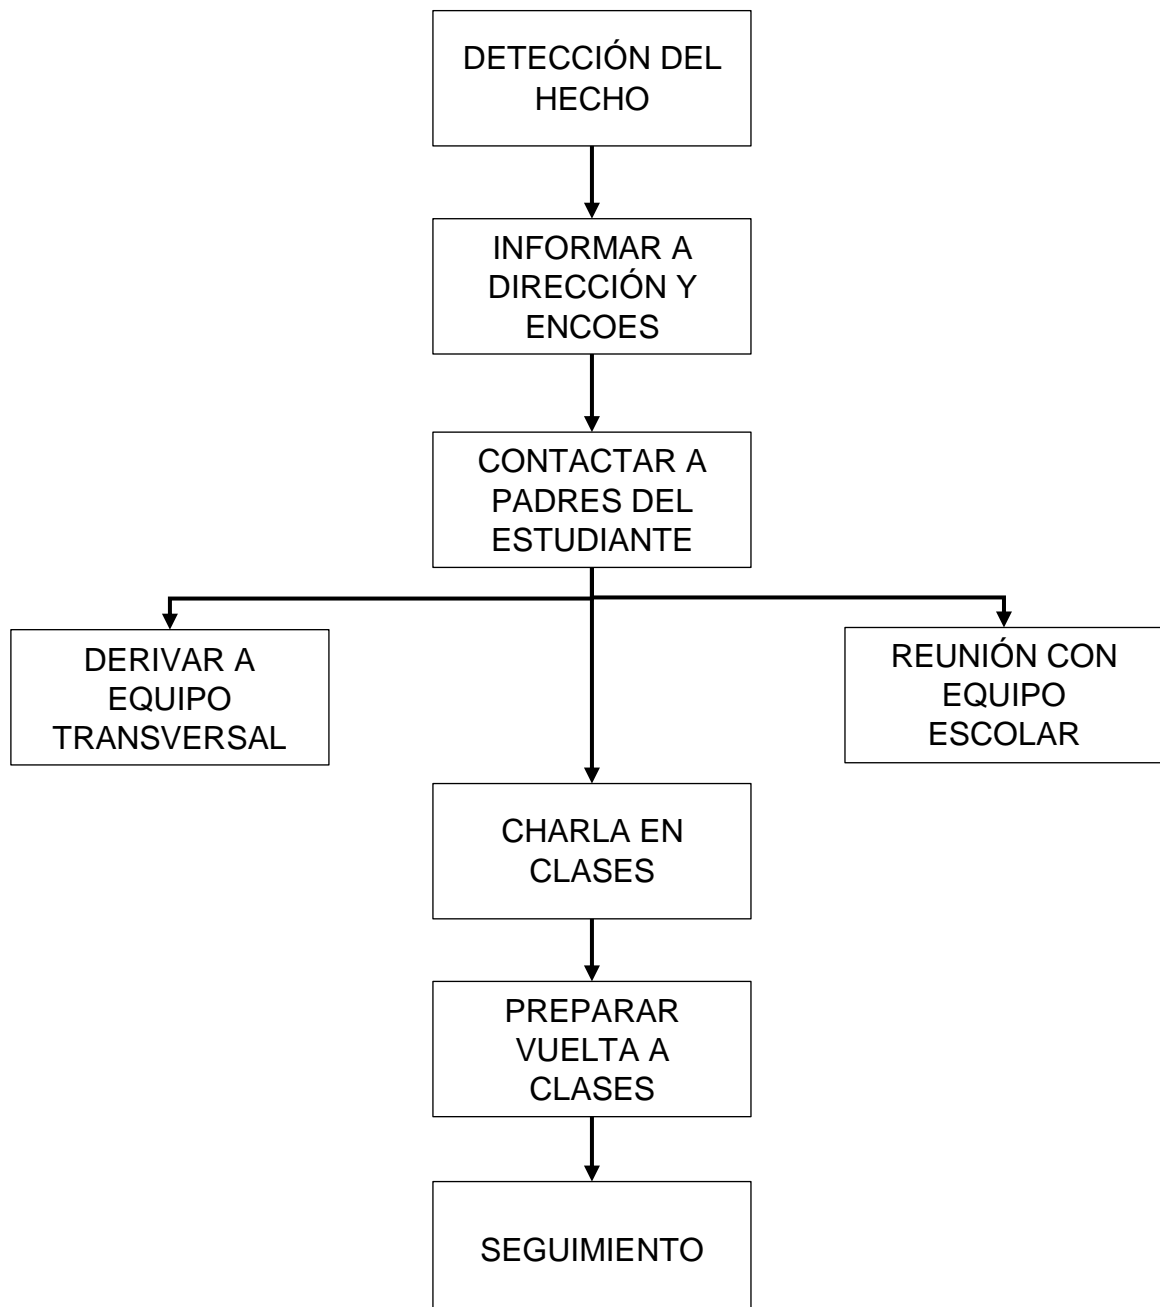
DETECCIÓN DEL HECHO

INFORMAR A DIRECCIÓN Y ENCOES

CONTACTAR A PADRES DEL ESTUDIANTE

DERIVAR A EQUIPO TRANSVERSAL

REUNIÓN CON EQUIPO ESCOLAR

CHARLA EN CLASES

PREPARAR VUELTA A CLASES

SEGUIMIENTO